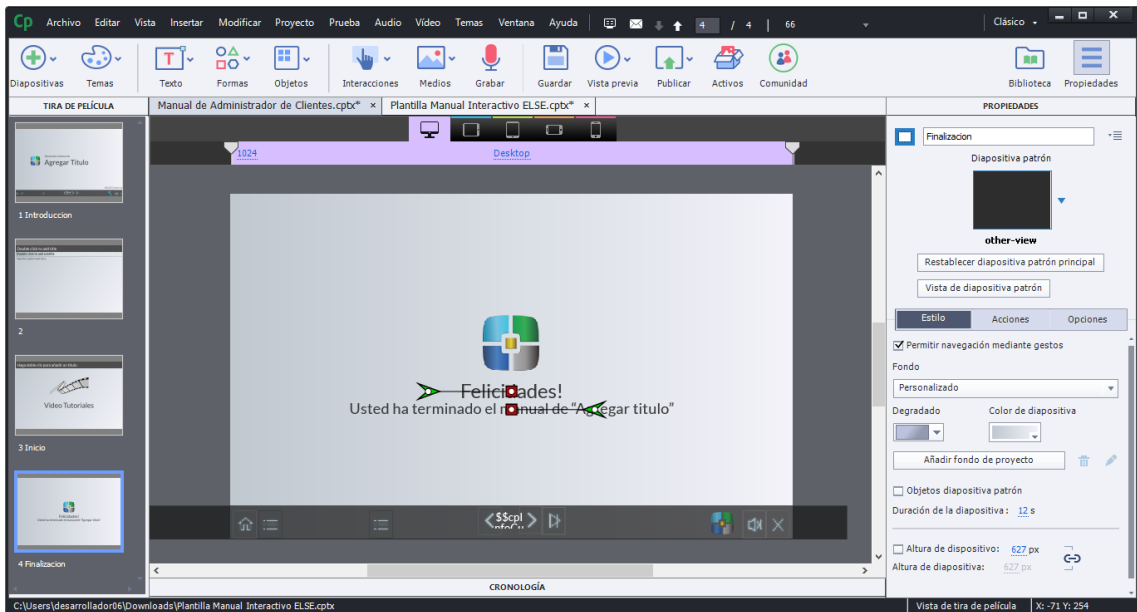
Cp Archivo Editar Vista Insertar Modificar Proyecto Prueba Audio Vídeo Temas Ventana Ayuda 4 / 4 | 66 Clásico

Diapositivas Temas Texto Formas Objetos Interacciones Medios Grabar Guardar Vista previa Publicar Activos Comunidad Biblioteca Propiedades

TIRA DE PELÍCULA

Manual de Administrador de Clientes.cptx* ×

Plantilla Manual Interactivo ELSE.cptx* ×

PROPIEDADES

Agregar Titulo

1 Introduccion

2

Video Tutoriales

3 Inicio

4 Finalizacion

1024

Desktop

Felicidades!

Usted ha terminado el manual de "Agregar titulo"

$$cpI

CRONOLOGÍA

Finalizacion

Diapositiva patrón

other-view

Restablecer diapositiva patrón principal

Vista de diapositiva patrón

Estilo Acciones Opciones

Permitir navegación mediante gestos

Fondo

Personalizado

Degradado

Color de diapositiva

Añadir fondo de proyecto

Objetos diapositiva patrón

Duración de la diapositiva : 12 s

Altura de dispositivo: 627 px

Altura de diapositiva: 627 px

C:\Users\desarrollador06\Downloads\Plantilla Manual Interactivo ELSE.cptx

Vista de tira de película

X: -71 Y: 254